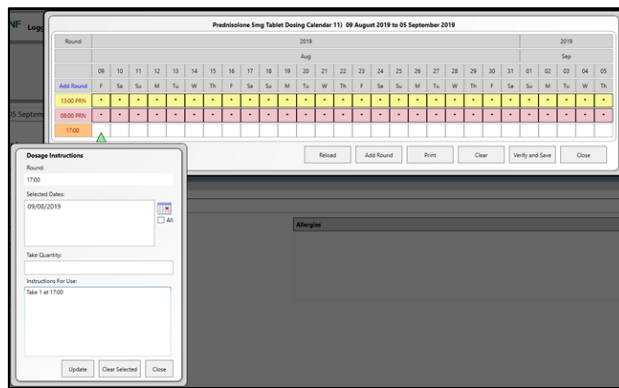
NF Log

05 Septem

Prednisolone 5mg Tablet Dosing Calendar 11) 09 August 2019 to 05 September 2019

| Round | 2019 | | | | | | | | | | | | | | | | | | | | | | | 2019 | | | | |
|---|---|---|---|---|---|---|---|---|---|---|---|---|---|---|---|---|---|---|---|---|---|---|---|---|---|---|---|---|
| | Aug | | | | | | | | | | | | | | | | | | | | | | | Sep | | | | |
| | 09 | 10 | 11 | 12 | 13 | 14 | 15 | 16 | 17 | 18 | 19 | 20 | 21 | 22 | 23 | 24 | 25 | 26 | 27 | 28 | 29 | 30 | 31 | 01 | 02 | 03 | 04 | 05 |
| Add Round | F | Sa | Su | M | Tu | W | Th | F | Sa | Su | M | Tu | W | Th | F | Sa | Su | M | Tu | W | Th | F | Sa | Su | M | Tu | W | Th |
| 13:00 PRN | • | • | • | • | • | • | • | • | • | • | • | • | • | • | • | • | • | • | • | • | • | • | • | • | • | • | • | • |
| 08:00 PRN | • | • | • | • | • | • | • | • | • | • | • | • | • | • | • | • | • | • | • | • | • | • | • | • | • | • | • | • |
| 17:00 | | | | | | | | | | | | | | | | | | | | | | | | | | | | |

Reload Add Round Print Clear Verify and Save Close

Dosage Instructions

Round:
17:00

Selected Dates:
09/08/2019

All

Take Quantity:

Instructions For Use:
Take 1 at 17:00

Update Clear Selected Close

Allergies